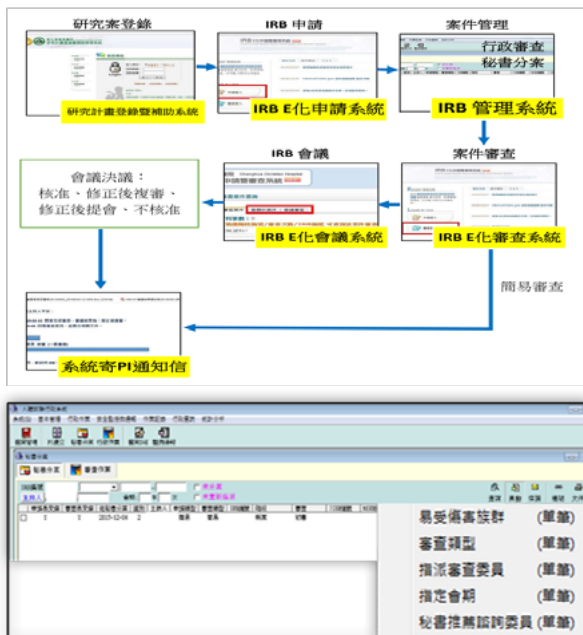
研究案登錄

研究計畫登錄暨補助系統

IRB 申請

IRB E化申請系統

案件管理

行政審查
秘書分案

IRB 管理系統

會議決議：
核准、修正後複審、修正後提會、不核准

IRB 會議

IRB E化會議系統

案件審查

IRB E化審查系統

簡易審查

系統寄PI通知信

易受傷害族群 (單選)

審查類型 (單選)

指派審查委員 (單選)

指定會期 (單選)

秘書推薦諮詢委員 (單選)